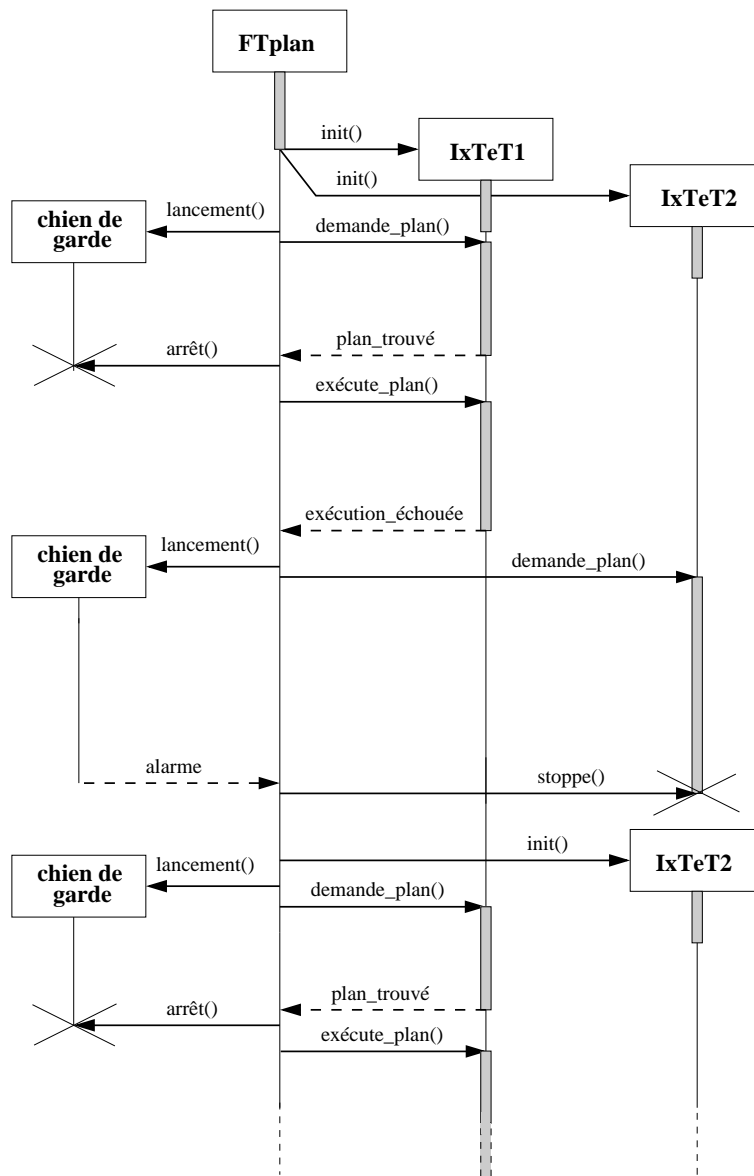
FTplan

init()

IxTeT1

init()

IxTeT2

lancement()

chien de garde

demande_plan()

plan_trouvé

arrêt()

exécute_plan()

exécution_échouée

lancement()

chien de garde

demande_plan()

alarme

stoppe()

init()

IxTeT2

lancement()

chien de garde

demande_plan()

plan_trouvé

arrêt()

exécute_plan()